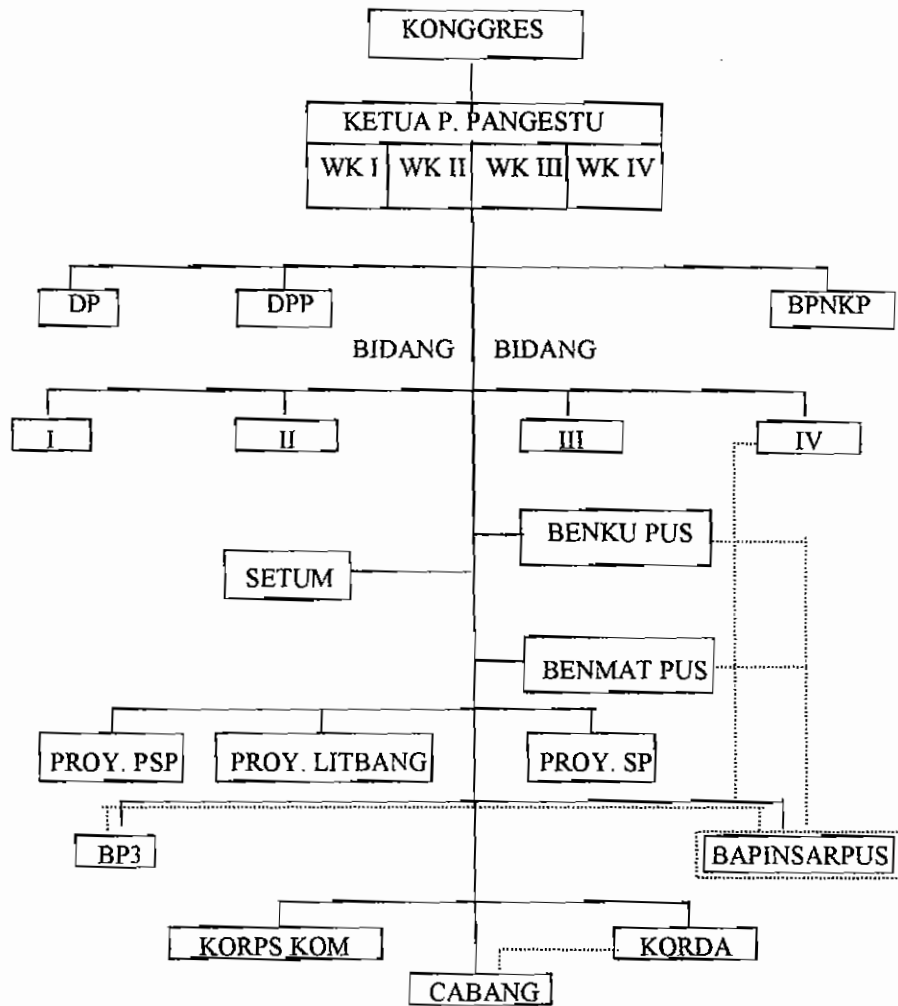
KONGGRES

KETUA P. PANGESTU

WK I

WK II

WK III

WK IV

DP

DPP

BPNKP

BIDANG

BIDANG

I

II

III

IV

BENKU PUS

SETUM

BENMAT PUS

PROY. PSP

PROY. LITBANG

PROY. SP

BP3

BAPINSARPUS

KORPS KOM

KORDA

CABANG